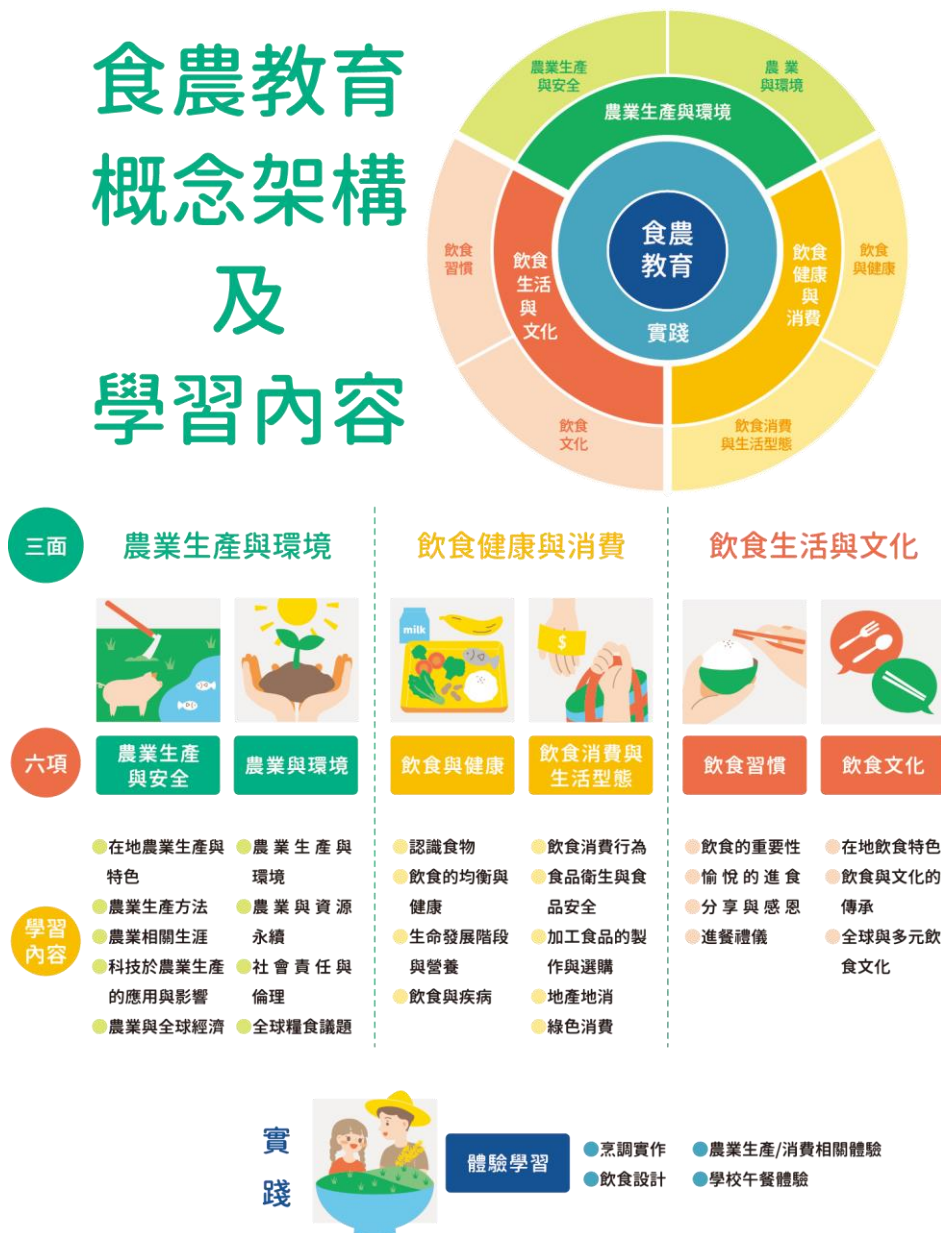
食農教育
概念架構
及
學習內容

農業生產與安全
農業與環境
農業生產與環境
飲食習慣
飲食生活與文化
食農教育
實踐
飲食健康與消費
飲食與健康
飲食文化
飲食消費與生活型態

三面
農業生產與環境
飲食健康與消費
飲食生活與文化

milk
$

六項
農業生產與安全
農業與環境
飲食與健康
飲食消費與生活型態
飲食習慣
飲食文化

學習內容

在地農業生產與特色
農業生產方法
農業相關生涯
科技於農業生產的應用與影響
農業與全球經濟

農業生產與環境
農業與資源永續
社會責任與倫理
全球糧食議題

認識食物
飲食的均衡與健康
生命發展階段與營養
飲食與疾病

飲食消費行為
食品衛生與食品安全
加工食品的製作與選購
地產地消
綠色消費

飲食的重要性
愉悅的進食
分享與感恩
進餐禮儀

在地飲食特色
飲食與文化的傳承
全球與多元飲食文化

實踐
體驗學習
烹調實作
農業生產/消費相關體驗
飲食設計
學校午餐體驗